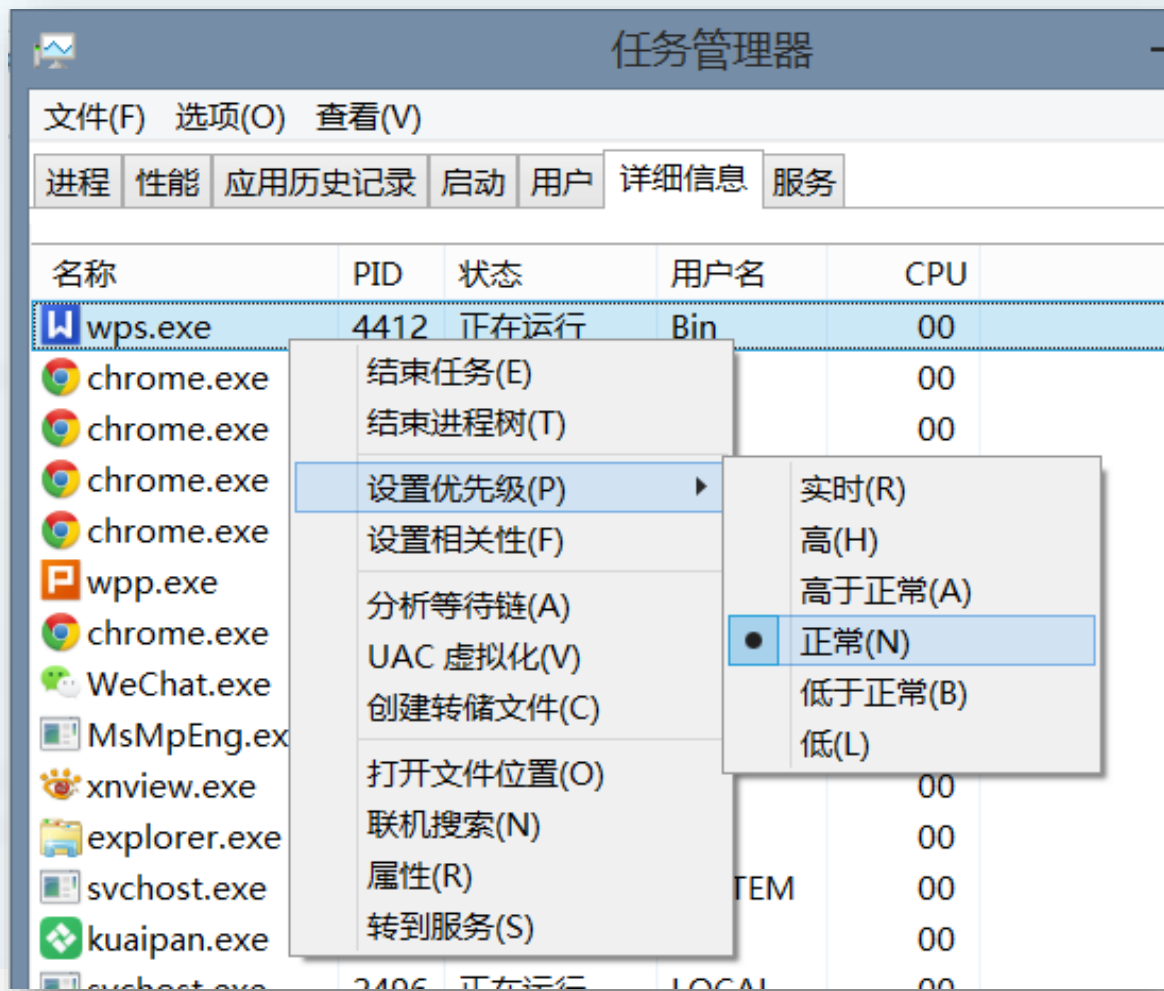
任务管理器

文件(F) 选项(O) 查看(V)

进程 性能 应用历史记录 启动 用户 详细信息 服务

| 名称 | PID | 状态 | 用户名 | CPU |
|---|---|---|---|---|
| wps.exe | 4412 | 正在运行 | Bin | 00 |
| chrome.exe | | | | 00 |
| chrome.exe | | | | 00 |
| chrome.exe | | | | |
| chrome.exe | | | | |
| wpp.exe | | | | |
| chrome.exe | | | | |
| WeChat.exe | | | | |
| MsMpEng.ex | | | | |
| xnview.exe | | | | 00 |
| explorer.exe | | | | 00 |
| svchost.exe | | | TEM | 00 |
| kuaipan.exe | | | | 00 |
| svchost.exe | 2496 | 正在运行 | LOCAL | 00 |

结束任务(E)
结束进程树(T)
设置优先级(P)
设置相关性(F)
分析等待链(A)
UAC 虚拟化(V)
创建转储文件(C)
打开文件位置(O)
联机搜索(N)
属性(R)
转到服务(S)

实时(R)
高(H)
高于正常(A)
正常(N)
低于正常(B)
低(L)